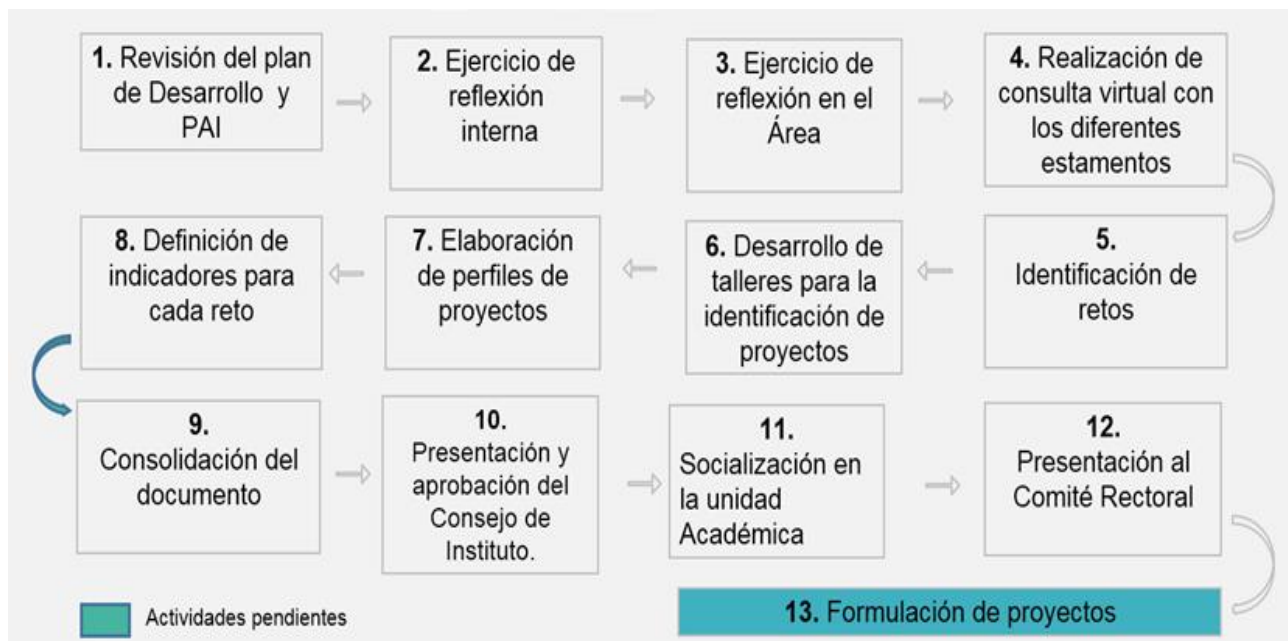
1. Revisión del plan de Desarrollo y PAI

2. Ejercicio de reflexión interna

3. Ejercicio de reflexión en el Área

4. Realización de consulta virtual con los diferentes estamentos

5. Identificación de retos

6. Desarrollo de talleres para la identificación de proyectos

7. Elaboración de perfiles de proyectos

8. Definición de indicadores para cada reto

9. Consolidación del documento

10. Presentación y aprobación del Consejo de Instituto.

11. Socialización en la unidad Académica

12. Presentación al Comité Rectoral

13. Formulación de proyectos

Actividades pendientes